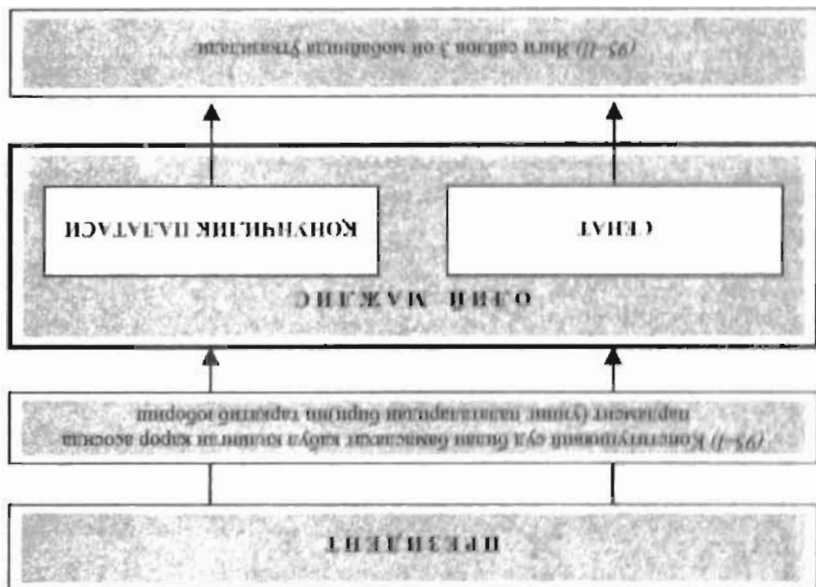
ПРЕЗИДЕНТ

(95-м) Конституциявий суд билан бамаслаҳат қабул қилинган қарор асосида парламент (ҳар икки палатасининг бирини тарқатиб юбориши)

ОЛИЙ МАЖЛИС

КОНУНЧИЛИК ПАЛАТАСИ

СЕНАТ

(95-м) Янги сайлов 3 ой мобайнида ўтказилади